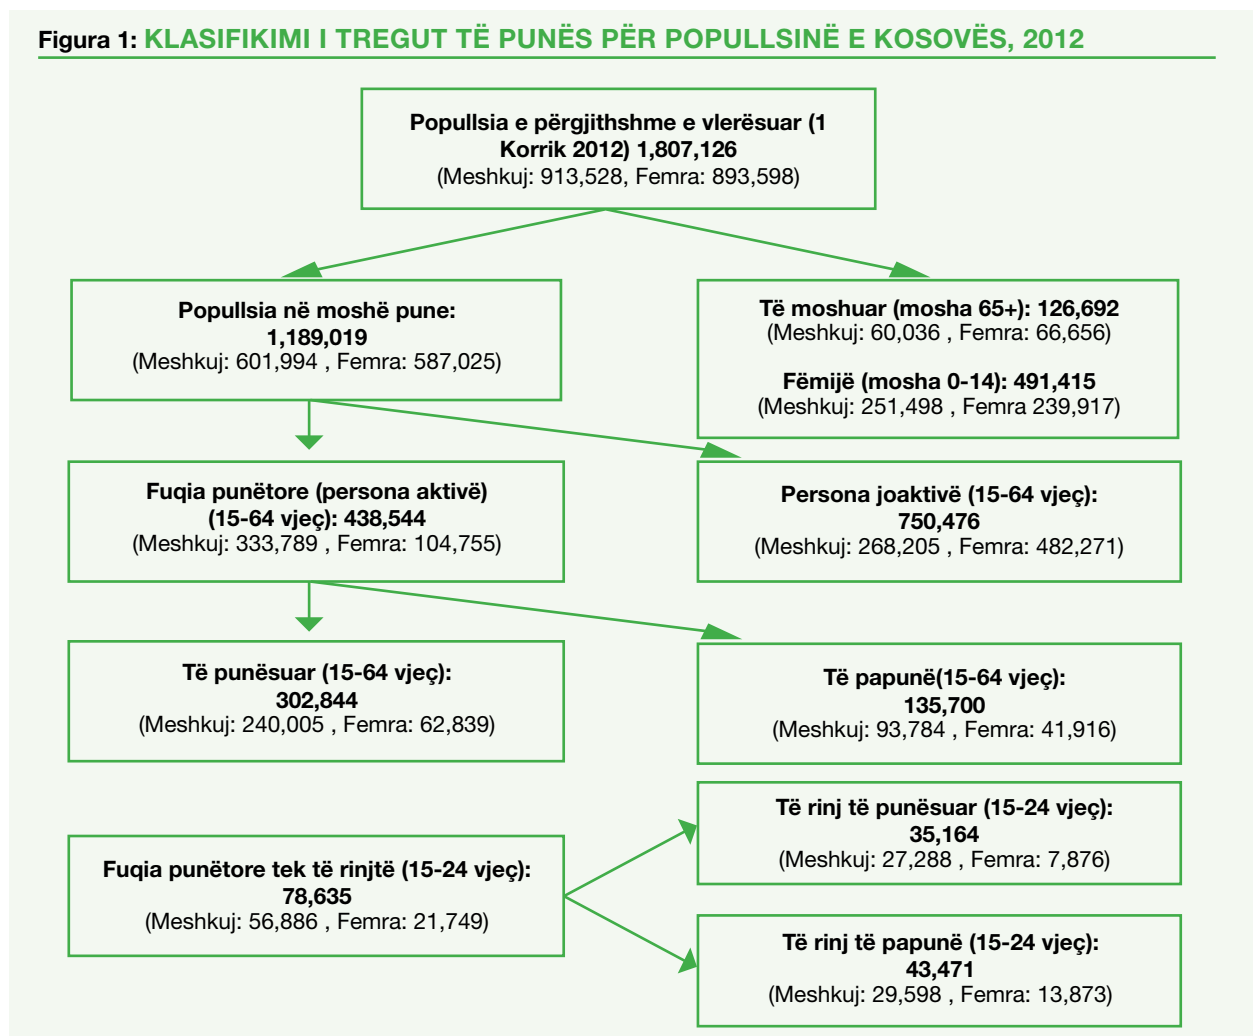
Figura 1: KLASIFIKIMI I TREGUT TË PUNËS PËR POPULLSINË E KOSOVËS, 2012

Popullsia e përgjithshme e vlerësuar (1 Korrik 2012) 1,807,126
(Meshkuj: 913,528, Femra: 893,598)

Popullsia në moshë pune: 1,189,019
(Meshkuj: 601,994 , Femra: 587,025)

Të moshuar (mosha 65+): 126,692
(Meshkuj: 60,036 , Femra: 66,656)

Fëmijë (mosha 0-14): 491,415
(Meshkuj: 251,498 , Femra 239,917)

Fuqia punëtore (persona aktivë) (15-64 vjeç): 438,544
(Meshkuj: 333,789 , Femra: 104,755)

Persona joaktivë (15-64 vjeç): 750,476
(Meshkuj: 268,205 , Femra: 482,271)

Të punësuar (15-64 vjeç): 302,844
(Meshkuj: 240,005 , Femra: 62,839)

Të papunë(15-64 vjeç): 135,700
(Meshkuj: 93,784 , Femra: 41,916)

Fuqia punëtore tek të rinjtë (15-24 vjeç): 78,635
(Meshkuj: 56,886 , Femra: 21,749)

Të rinj të punësuar (15-24 vjeç): 35,164
(Meshkuj: 27,288 , Femra: 7,876)

Të rinj të papunë (15-24 vjeç): 43,471
(Meshkuj: 29,598 , Femra: 13,873)